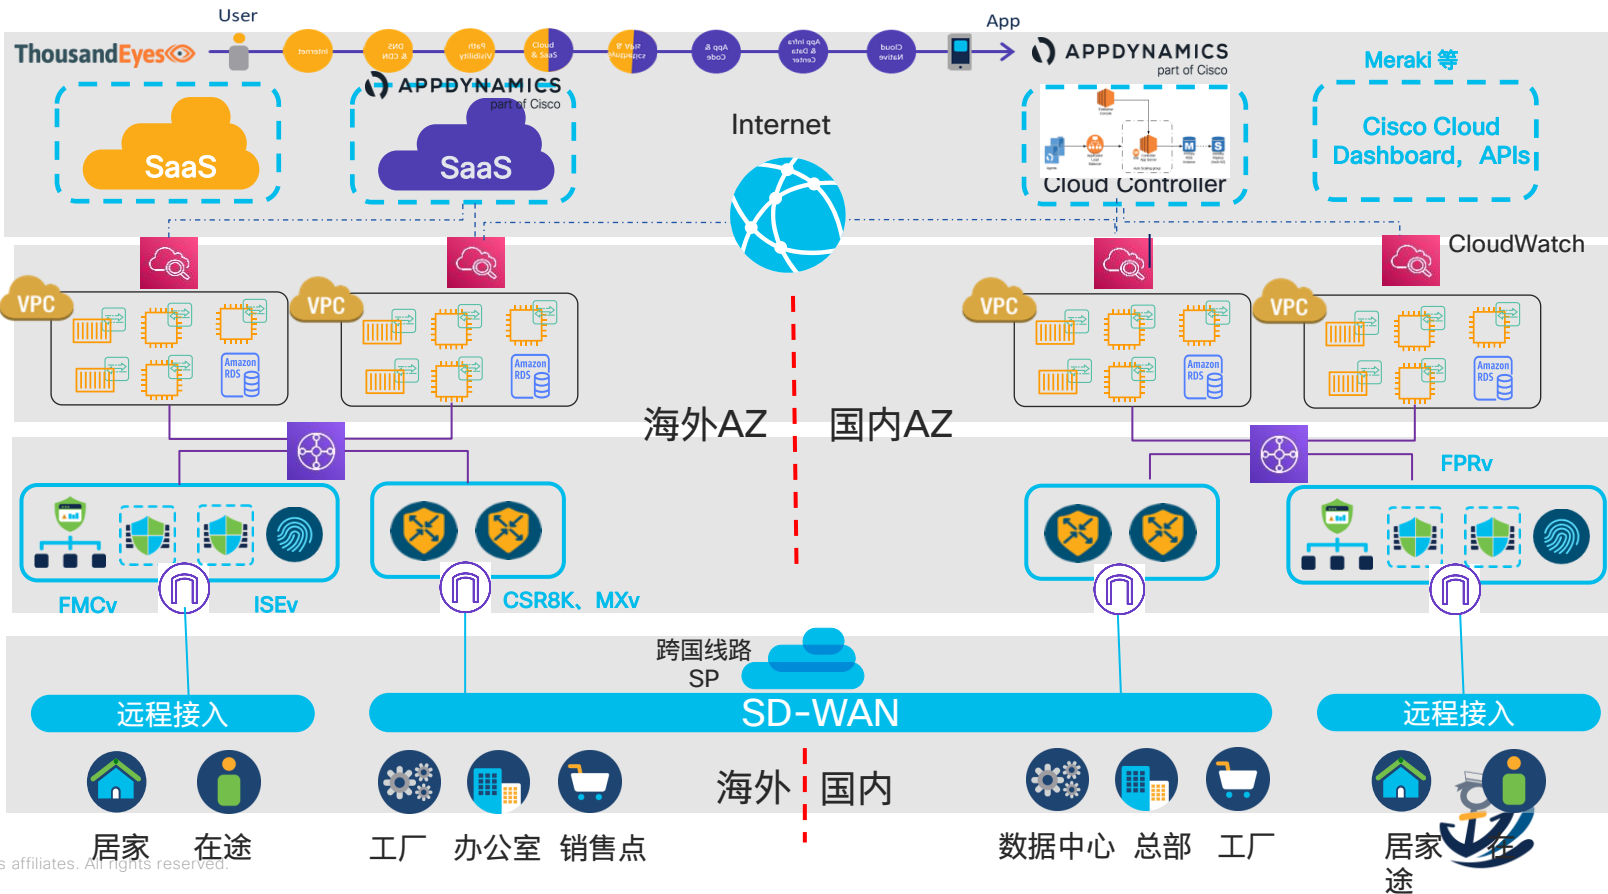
User
App
ThousandEyes
APPDYNAMICS
part of Cisco
APPDYNAMICS
part of Cisco
Meraki 等
SaaS
SaaS
Internet
Cloud Controller
Cisco Cloud Dashboard，APIs
CloudWatch
VPC
VPC
VPC
VPC
Amazon RDS
Amazon RDS
Amazon RDS
Amazon RDS
海外AZ
国内AZ
FPRv
FMCv
ISEv
CSR8K、MXv
跨国线路
SP
远程接入
SD-WAN
远程接入
海外
国内
居家
在途
工厂
办公室
销售点
数据中心
总部
工厂
居家
在途
s affiliates. All rights reserved.